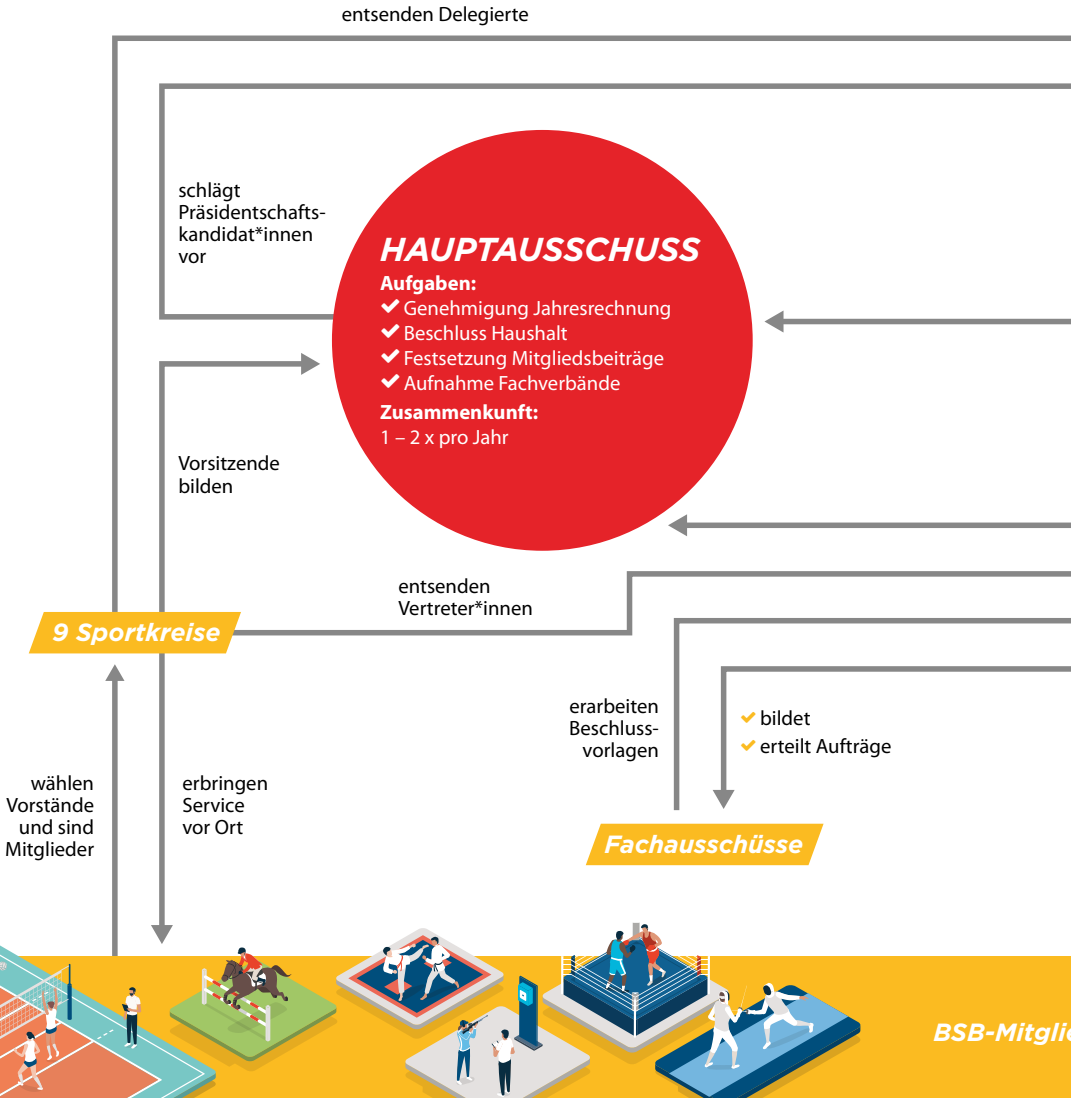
entsenden Delegierte

schlägt Präsidentschaftskandidat*innen vor

HAUPTAUSSCHUSS
Aufgaben:
✔ Genehmigung Jahresrechnung
✔ Beschluss Haushalt
✔ Festsetzung Mitgliedsbeiträge
✔ Aufnahme Fachverbände
Zusammenkunft:
1 – 2 x pro Jahr

Vorsitzende bilden

entsenden Vertreter*innen

9 Sportkreise

erarbeiten Beschlussvorlagen

✔ bildet
✔ erteilt Aufträge

wählen Vorstände und sind Mitglieder

erbringen Service vor Ort

Fachausschüsse

BSB-Mitgli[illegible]